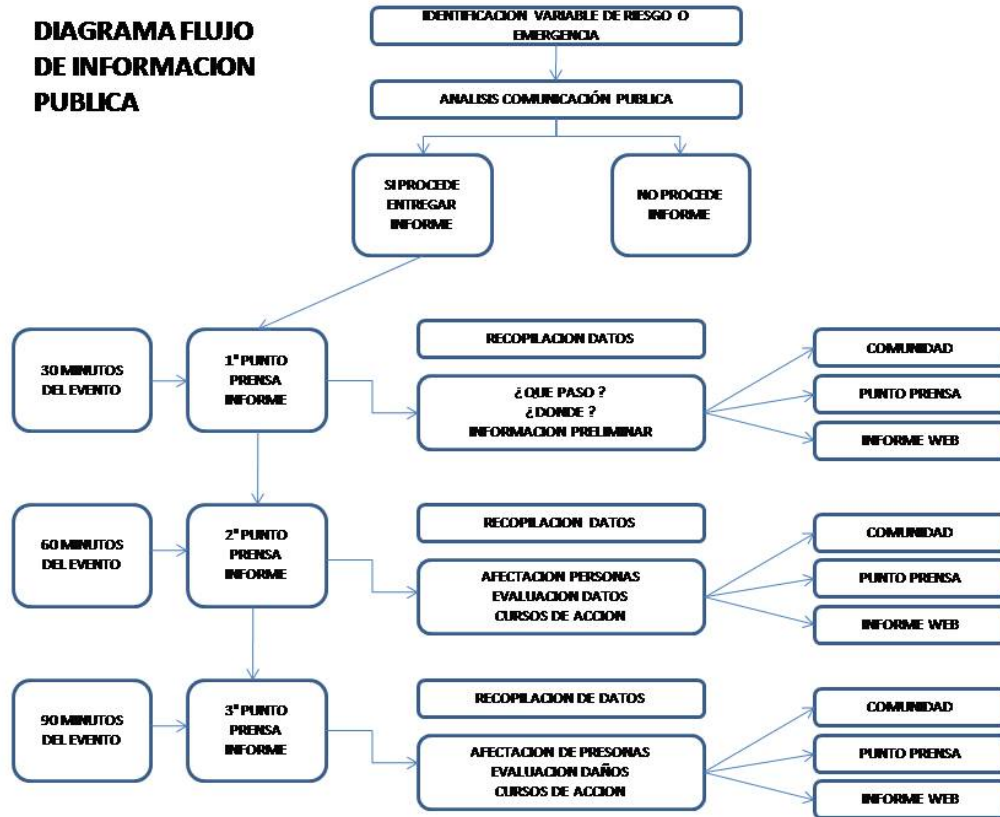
DIAGRAMA FLUJO DE INFORMACION PUBLICA

IDENTIFICACION VARIABLE DE RIESGO O EMERGENCIA

ANALISIS COMUNICACIÓN PUBLICA

SI PROCEDE ENTREGAR INFORME

NO PROCEDE INFORME

30 MINUTOS DEL EVENTO

1° PUNTO PRENSA INFORME

RECOPILACION DATOS

¿ QUE PASO ?
¿ DONDE ?
INFORMACION PRELIMINAR

COMUNIDAD

PUNTO PRENSA

INFORME WEB

60 MINUTOS DEL EVENTO

2° PUNTO PRENSA INFORME

RECOPILACION DATOS

AFECTACION PERSONAS
EVALUACION DATOS
CURSOS DE ACCION

COMUNIDAD

PUNTO PRENSA

INFORME WEB

90 MINUTOS DEL EVENTO

3° PUNTO PRENSA INFORME

RECOPILACION DE DATOS

AFECTACION DE PRESONAS
EVALUACION DAÑOS
CURSOS DE ACCION

COMUNIDAD

PUNTO PRENSA

INFORME WEB